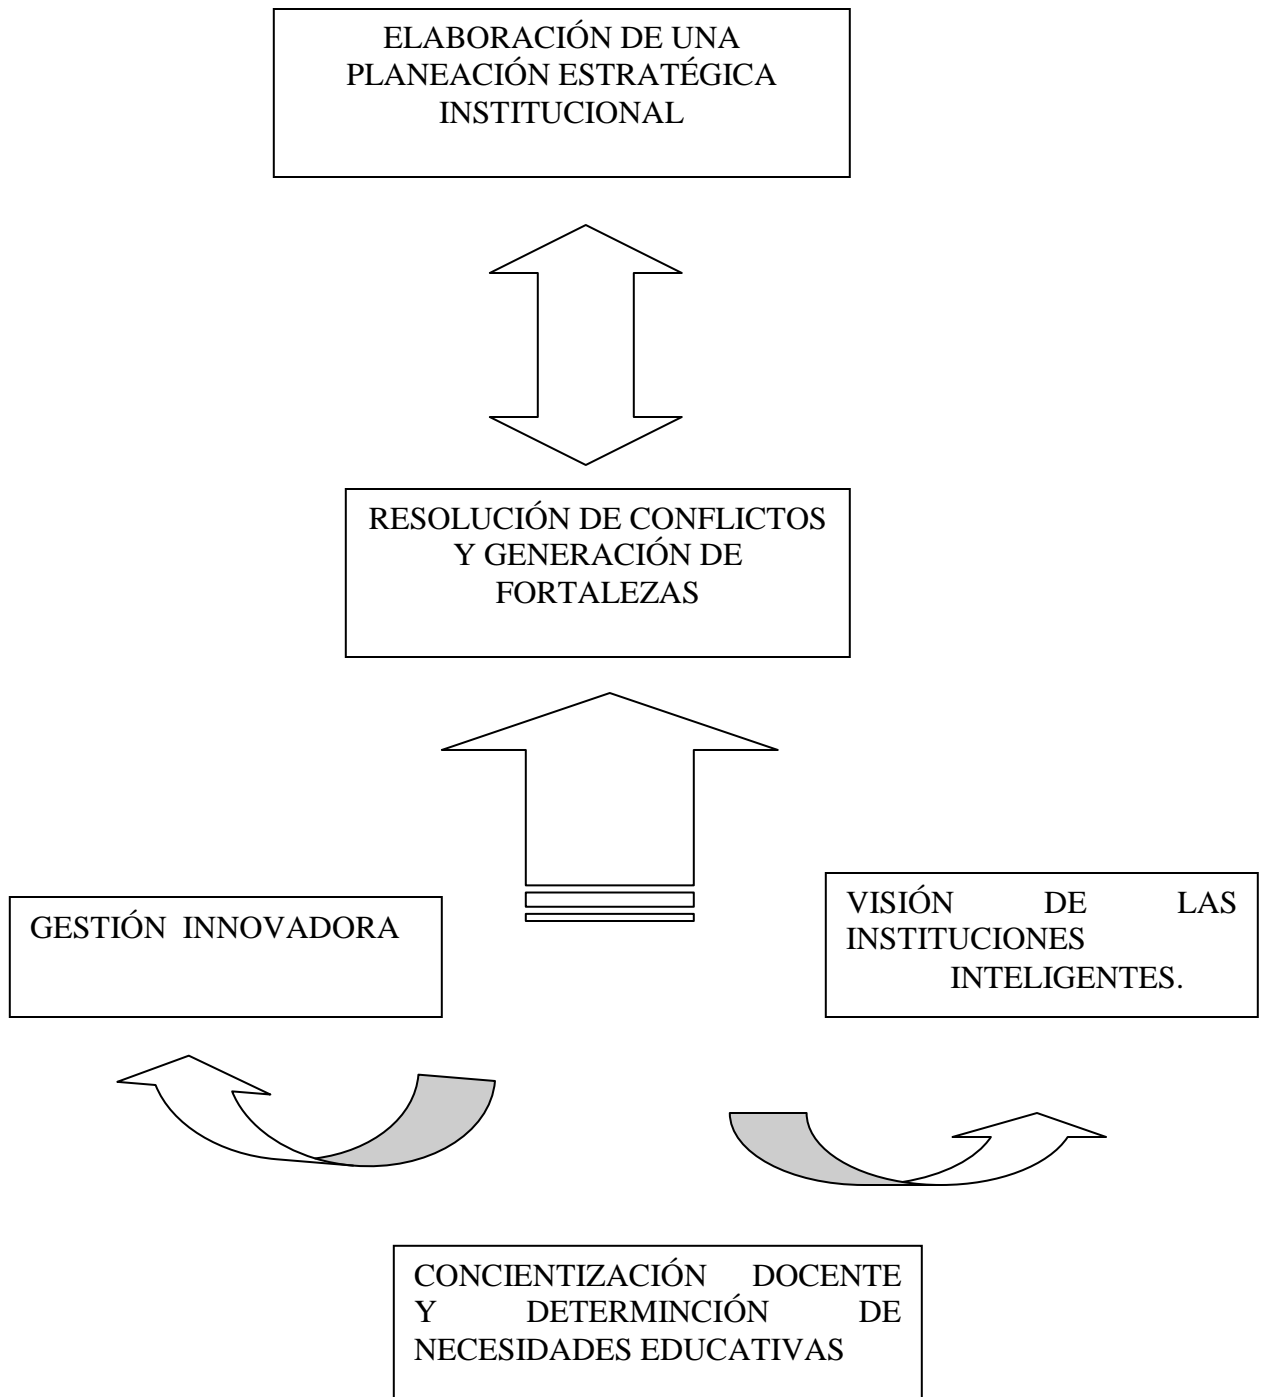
ELABORACIÓN DE UNA PLANEACIÓN ESTRATÉGICA INSTITUCIONAL

RESOLUCIÓN DE CONFLICTOS Y GENERACIÓN DE FORTALEZAS

GESTIÓN INNOVADORA

VISIÓN DE LAS INSTITUCIONES INTELIGENTES.

CONCIENTIZACIÓN DOCENTE Y DETERMINCIÓN DE NECESIDADES EDUCATIVAS